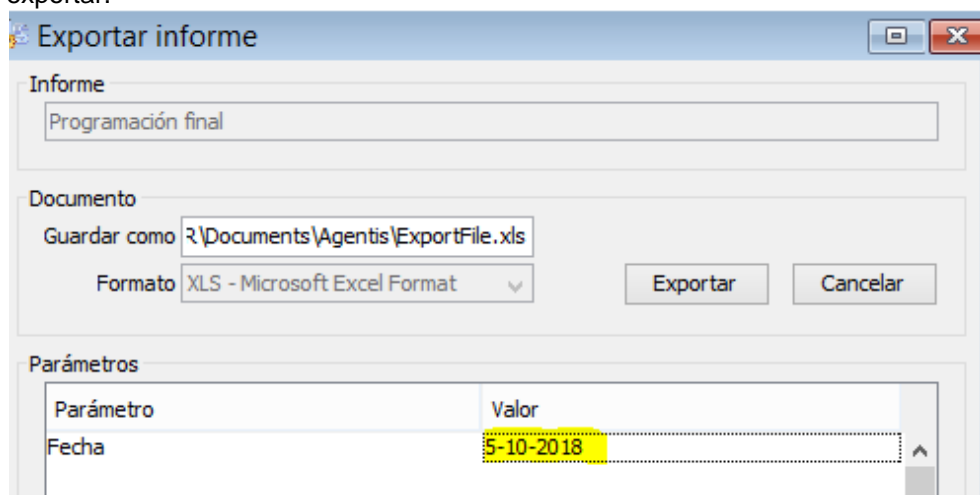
exportar.

Exportar informe

Informe

Programación final

Documento

Guardar como R\Documents\Agentis\ExportFile.xls

Formato XLS - Microsoft Excel Format

Exportar

Cancelar

Parámetros

| Parámetro | Valor |
|---|---|
| Fecha | 5-10-2018 |